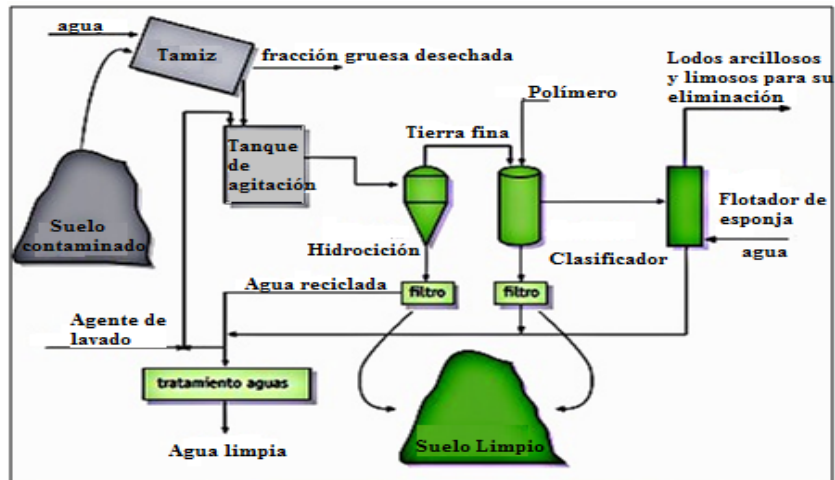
agua

Tamiz

fracción gruesa desechada

Lodos arcillosos y limosos para su eliminación

Polímero

Tierra fina

Tanque de agitación

Suelo contaminado

Hidroción

Clasificador

Flotador de esponja

agua

Agua reciclada

filtro

filtro

Agente de lavado

tratamiento aguas

Agua limpia

Suelo Limpio